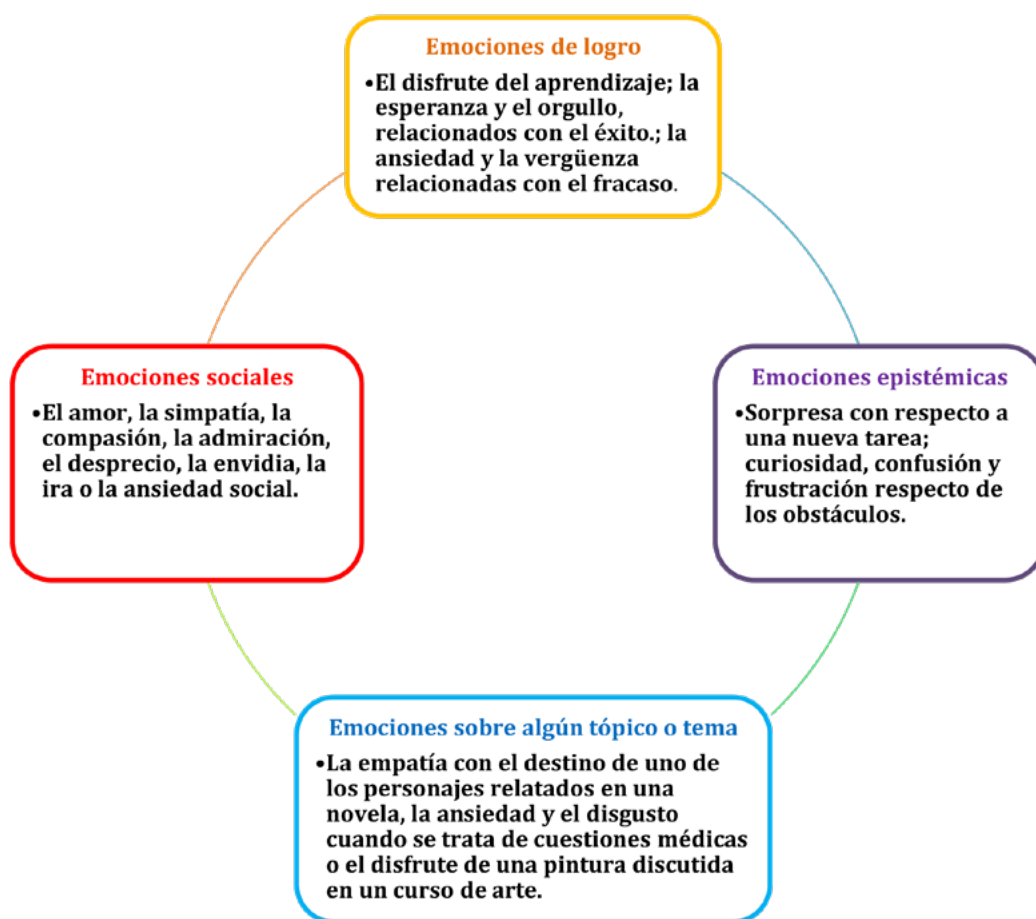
Emociones de logro

•El disfrute del aprendizaje; la esperanza y el orgullo, relacionados con el éxito.; la ansiedad y la vergüenza relacionadas con el fracaso.

Emociones sociales

•El amor, la simpatía, la compasión, la admiración, el desprecio, la envidia, la ira o la ansiedad social.

Emociones epistémicas

•Sorpresa con respecto a una nueva tarea; curiosidad, confusión y frustración respecto de los obstáculos.

Emociones sobre algún tópico o tema

•La empatía con el destino de uno de los personajes relatados en una novela, la ansiedad y el disgusto cuando se trata de cuestiones médicas o el disfrute de una pintura discutida en un curso de arte.